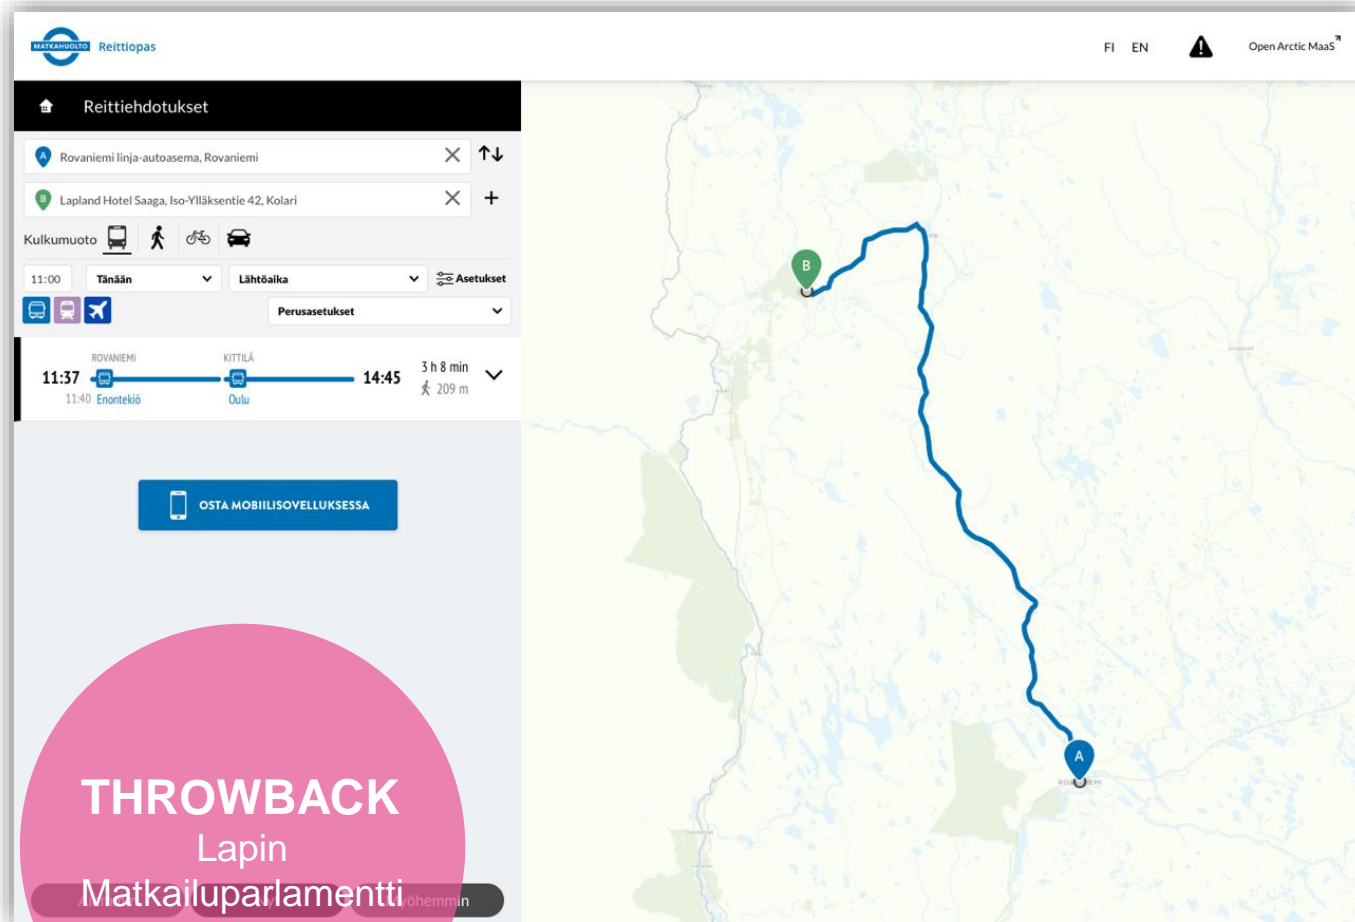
MATKAHUOLTO Reittiopas

FI EN

Open Arctic MaaS

Reittiehdotukset

Rovaniemi linja-autoasema, Rovaniemi

Lapland Hotel Saaga, Iso-Ylläksentie 42, Kolari

Kulkumuoto

11:00 Tänään Lähtöaika Asetukset

Perusasetukset

ROVANIEMI KITTILÄ
11:37 14:45 3 h 8 min
209 m
11:40 Enontekiö Oulu

OSTA MOBIILISOVELLUKSESSA

THROWBACK
Lapin Matkailuparlamentti

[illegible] myöhemmin

B

A